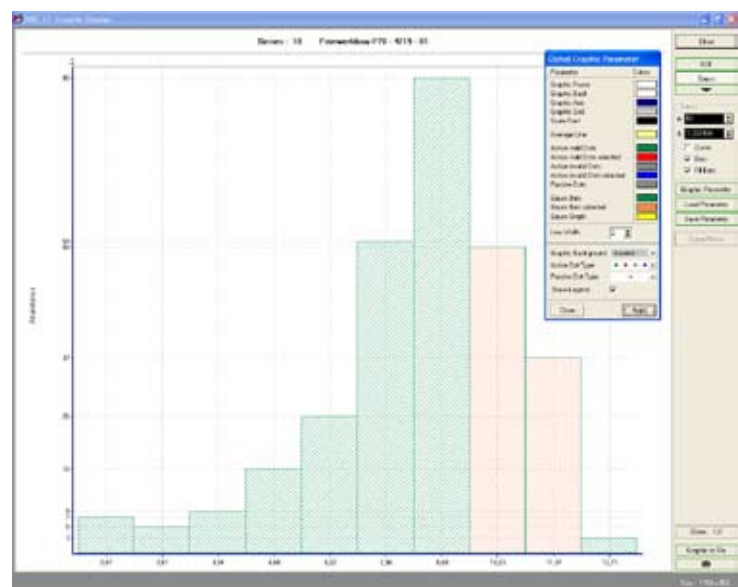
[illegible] Graphic Display

Sensor : 10 Formenfehler F70 - 4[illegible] - 01

Global Graphic Parameter

Parameter | Color

Graphic Frame
Graphic Back
Graphic Axis
Graphic Grid
Scale Font

Average Line

Active Valid Dots
Active Valid Dots selected
Active Invalid Dots
Active Invalid Dots selected
Passive Dots

Gauss Bars
Gauss Bars selected
Gauss Graph

Line Width

Graphic Background
Active Dot Type
Passive Dot Type
Show Legend

Close
Apply

Close

Edit

Save

Curve
Bars
Fill Bars

Graphic Parameter
Load Parameter
Save Parameter

Zoom 1:1

Graphic to Clip

Häufigkeit

0,47
0,81
0,84
4,88
0,22
5,56
8,89
10,23
11,57
12,71